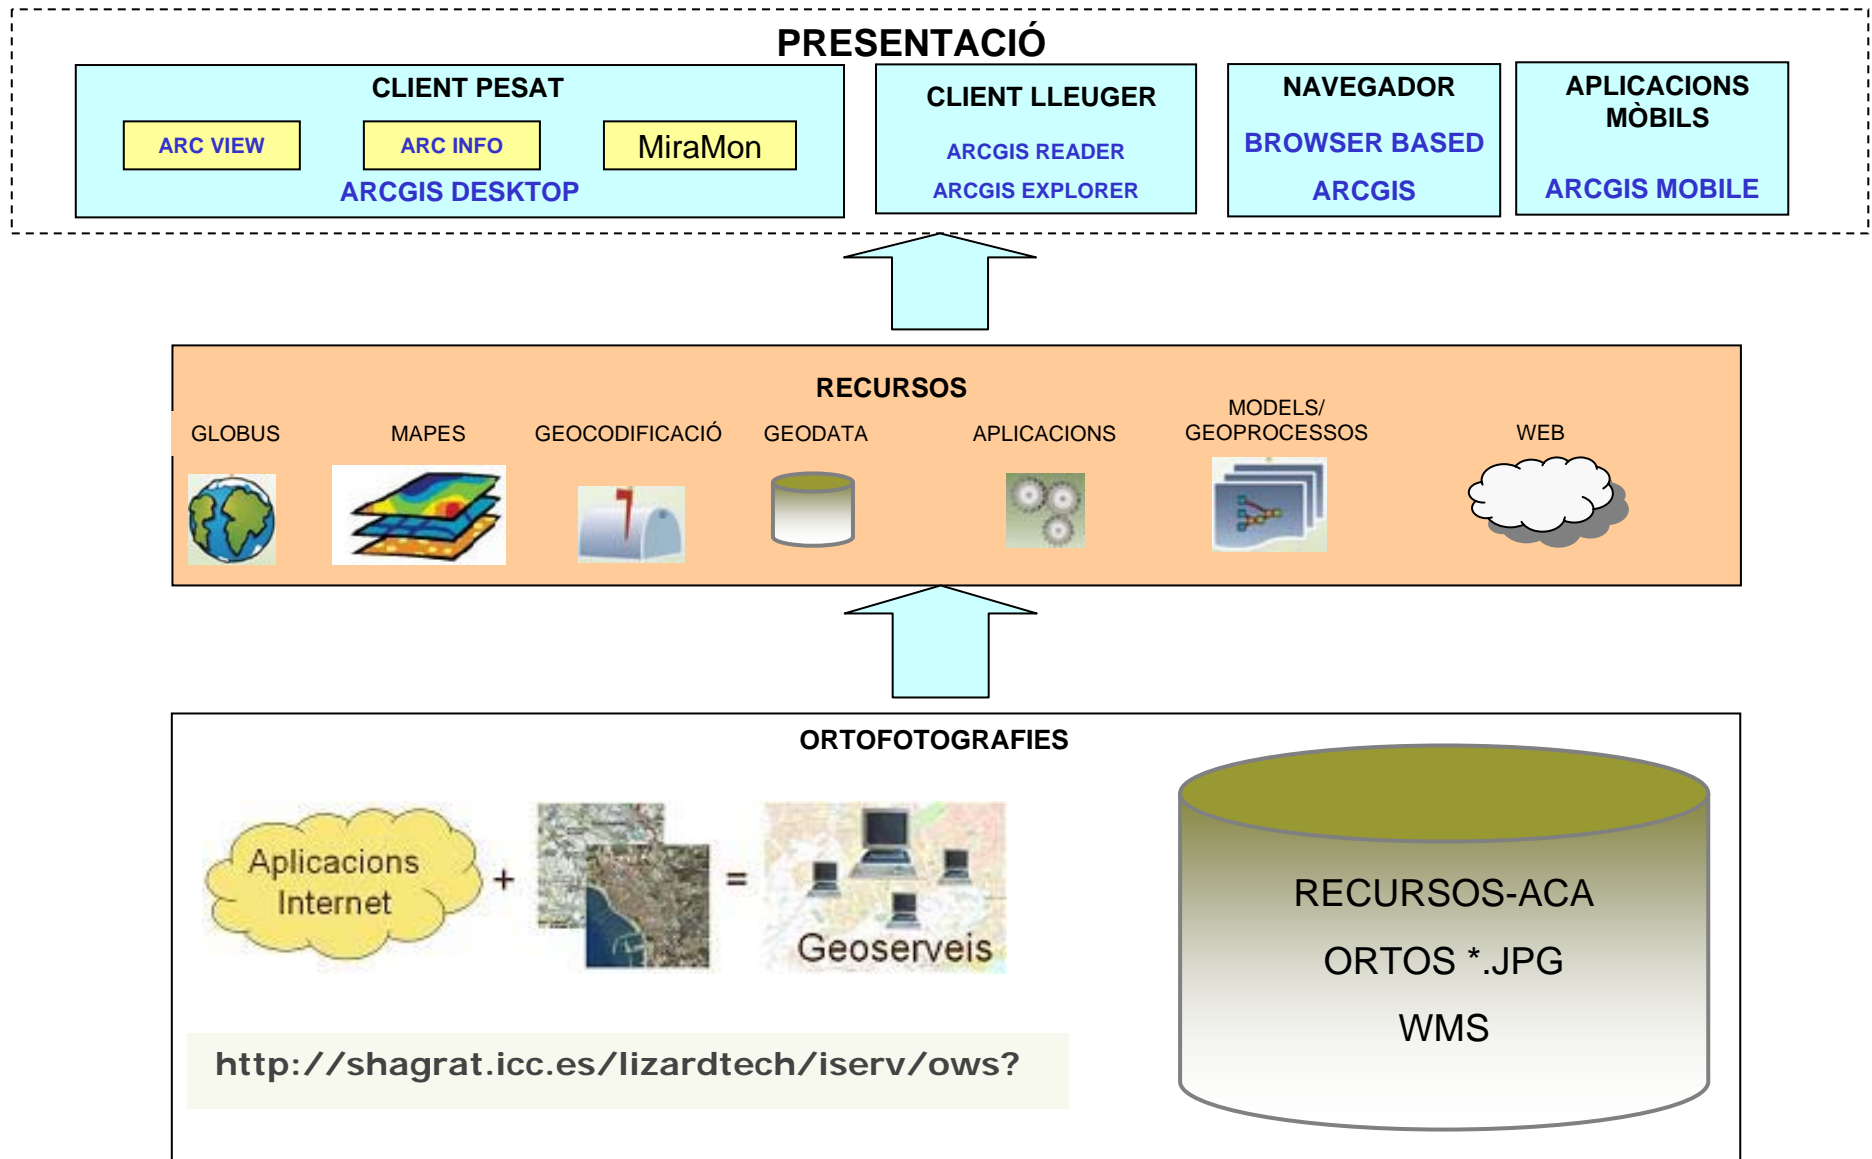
PRESENTACIÓ

CLIENT PESAT

ARC VIEW

ARC INFO

MiraMon

ARCGIS DESKTOP

CLIENT LLEUGER

ARCGIS READER

ARCGIS EXPLORER

NAVEGADOR

BROWSER BASED

ARCGIS

APLICACIONS MÒBILS

ARCGIS MOBILE

RECURSOS

GLOBUS

MAPES

GEOCODIFICACIÓ

GEODATA

APLICACIONS

MODELS/ GEOPROCESSOS

WEB

ORTOFOTOGRAFIES

Aplicacions Internet

+

=

Geoserveis

http://shagrat.icc.es/lizardtech/iserv/ows?

RECURSOS-ACA

ORTOS *.JPG

WMS